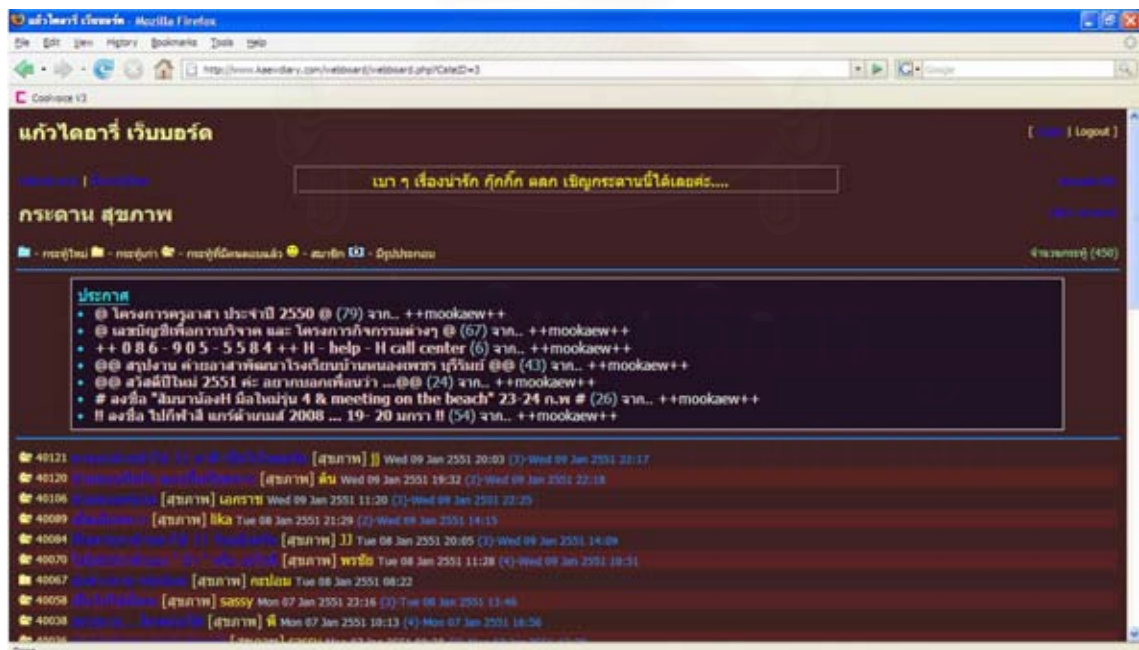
แก้วไดอารี่ เว็บบอร์ด - Mozilla Firefox

File Edit View History Bookmarks Tools Help

http://www.kaewdiary.com/webboard/webboard.php?CateID=3

Coolvoice V3

แก้วไดอารี่ เว็บบอร์ด

[ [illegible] | Logout ]

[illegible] | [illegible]

เบา ๆ เรื่องน่ารัก กุ๊กกิ๊ก ตลก เชิญกระดานนี้ได้เลยค่ะ....

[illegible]

กระดาน สุขภาพ

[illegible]

- กระทู้ใหม่ - กระทู้เก่า - กระทู้ที่มีคนตอบแล้ว - สมาชิก - มีรูปประกอบ

จำนวนกระทู้ (450)

ประกาศ
• @ โครงการครูอาสา ประจำปี 2550 @ (79) จาก.. ++mookaew++
• @ เลขบัญชีเพื่อการบริจาค และ โครงการกิจกรรมต่างๆ @ (67) จาก.. ++mookaew++
• ++ 0 8 6 - 9 0 5 - 5 5 8 4 ++ H - help - H call center (6) จาก.. ++mookaew++
• @@ สรุปงาน ค่ายอาสาพัฒนาโรงเรียนบ้านหนองเพชร บุรีรัมย์ @@ (43) จาก.. ++mookaew++
• @@ สวัสดีปีใหม่ 2551 ค่ะ อยากบอกเพื่อนว่า ...@@ (24) จาก.. ++mookaew++
• # ลงชื่อ "สืบนาน้องH มือใหม่รุ่น 4 & meeting on the beach" 23-24 ก.พ # (26) จาก.. ++mookaew++
• !! ลงชื่อ ไปกีฬาสี แกร์ด้านนส์ 2008 ... 19- 20 มกรา !! (54) จาก.. ++mookaew++

40121 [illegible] [สุขภาพ] JJ Wed 09 Jan 2551 20:03 (3)-Wed 09 Jan 2551 22:17
40120 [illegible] [สุขภาพ] ต้น Wed 09 Jan 2551 19:32 (2)-Wed 09 Jan 2551 22:18
40106 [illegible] [สุขภาพ] นอกราช Wed 09 Jan 2551 11:20 (3)-Wed 09 Jan 2551 22:25
40089 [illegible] [สุขภาพ] lika Tue 08 Jan 2551 21:29 (2)-Wed 09 Jan 2551 14:15
40084 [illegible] [สุขภาพ] JJ Tue 08 Jan 2551 20:05 (3)-Wed 09 Jan 2551 14:09
40070 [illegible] [สุขภาพ] พรชัย Tue 08 Jan 2551 11:28 (4)-Wed 09 Jan 2551 19:51
40067 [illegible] [สุขภาพ] กะปอม Tue 08 Jan 2551 08:22
40058 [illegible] [สุขภาพ] sassy Mon 07 Jan 2551 23:16 (2)-Tue 08 Jan 2551 13:46
40038 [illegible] [สุขภาพ] พี Mon 07 Jan 2551 10:13 (4)-Mon 07 Jan 2551 18:56
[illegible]

Done